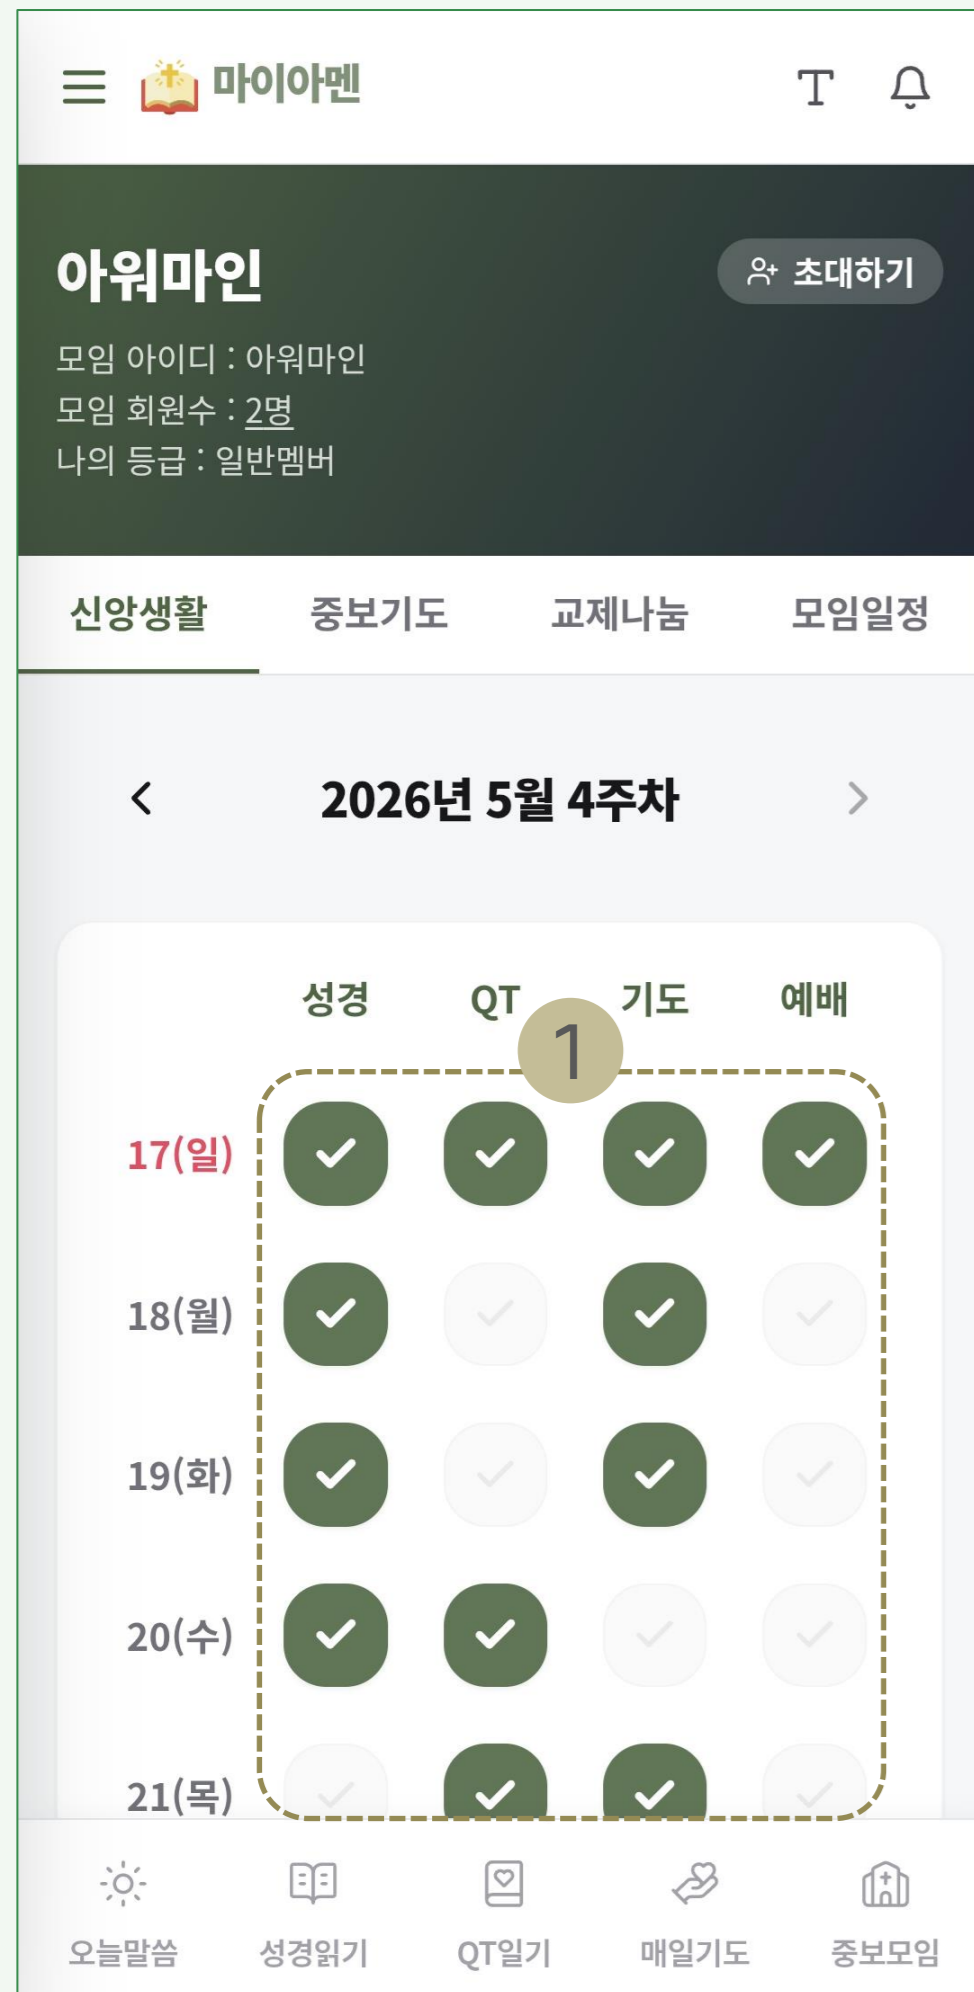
마이아멘

T

아워마인

초대하기

모임 아이디 : 아워마인
모임 회원수 : 2명
나의 등급 : 일반멤버

신앙생활 중보기도 교제나눔 모임일정

2026년 5월 4주차

| | 성경 | QT | 기도 | 예배 |
|---|---|---|---|---|
| 17(일) | | | | |
| 18(월) | | | | |
| 19(화) | | | | |
| 20(수) | | | | |
| 21(목) | | | | |

1

오늘말씀 성경읽기 QT일기 매일기도 중보모임